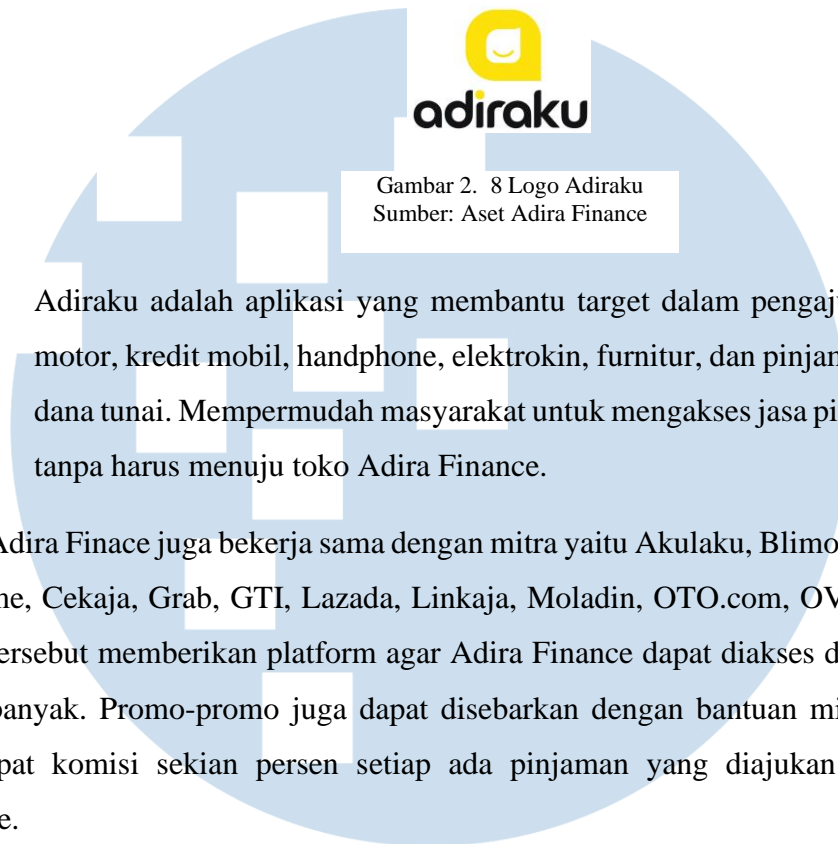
adiraku

Gambar 2. 8 Logo Adiraku
Sumber: Aset Adira Finance

Adiraku adalah aplikasi yang membantu target dalam pengaj motor, kredit mobil, handphone, elektrokin, furnitur, dan pinjam dana tunai. Mempermudah masyarakat untuk mengakses jasa pi tanpa harus menuju toko Adira Finance.

Adira Finace juga bekerja sama dengan mitra yaitu Akulaku, Blimo ne, Cekaja, Grab, GTI, Lazada, Linkaja, Moladin, OTO.com, OV ersebut memberikan platform agar Adira Finance dapat diakses d banyak. Promo-promo juga dapat disebarkan dengan bantuan mi pat komisi sekian persen setiap ada pinjaman yang diajukan e.